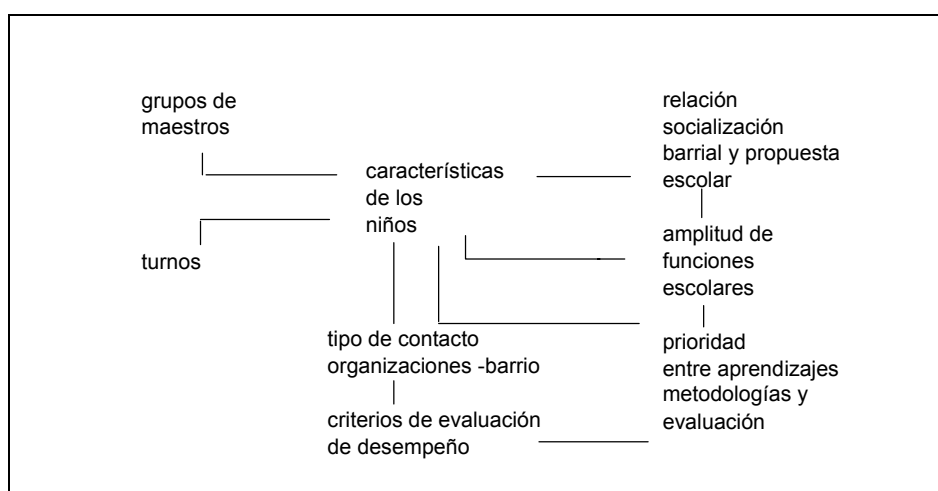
grupos de maestros

características de los niños

relación socialización barrial y propuesta escolar

turnos

amplitud de funciones escolares

tipo de contacto organizaciones -barrio

prioridad entre aprendizajes metodologías y evaluación

criterios de evaluación de desempeño